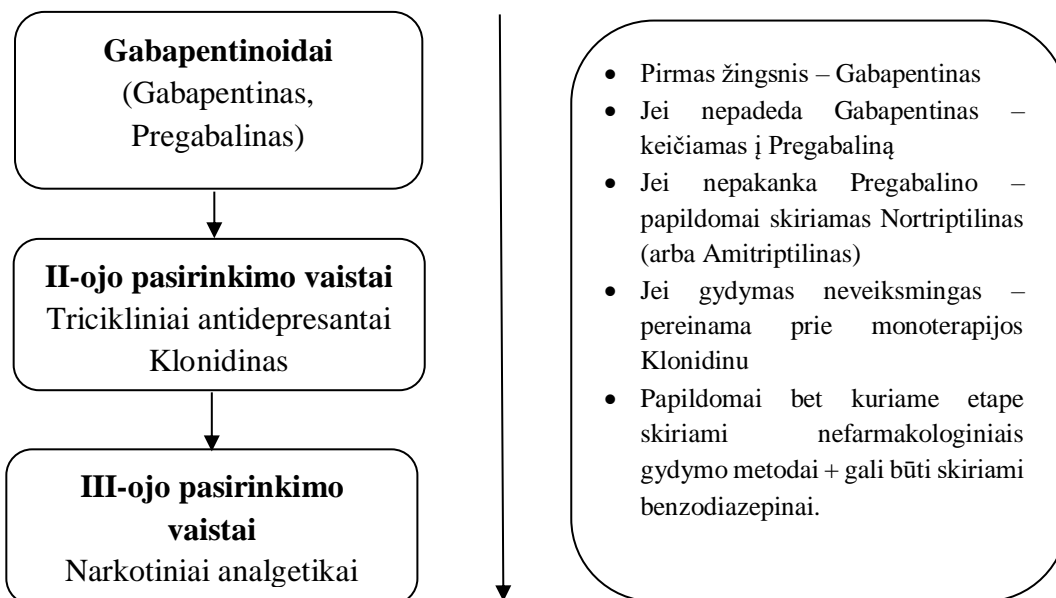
**Gabapentinoidai**
(Gabapentinas, Pregabalinas)

**II-ojo pasirinkimo vaistai**
Tricikliniai antidepresantai
Klonidinas

**III-ojo pasirinkimo vaistai**
Narkotiniai analgetikai

- Pirmas žingsnis – Gabapentinas
- Jei nepadeda Gabapentinas – keičiamas į Pregabaliną
- Jei nepakanka Pregabalino – papildomai skiriamas Nortriptilinas (arba Amitriptilinas)
- Jei gydymas neveiksmingas – pereinama prie monoterapijos Klonidinu
- Papildomai bet kuriame etape skiriami nefarmakologiniais gydymo metodai + gali būti skiriami benzodiazepinai.